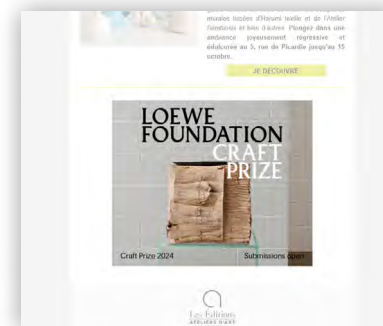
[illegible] murales tissées d'Haruni textile et de l'Atelier Gamboroa et bien d'autres. Plongez dans une ambiance joyeusement régressive et édulcorée au 5, rue de Picardie jusqu'au 15 octobre.

JE DÉCOUVRE

LOEWE FOUNDATION CRAFT PRIZE

Craft Prize 2024

Submissions open

Les Éditions ATELIERS D'ART